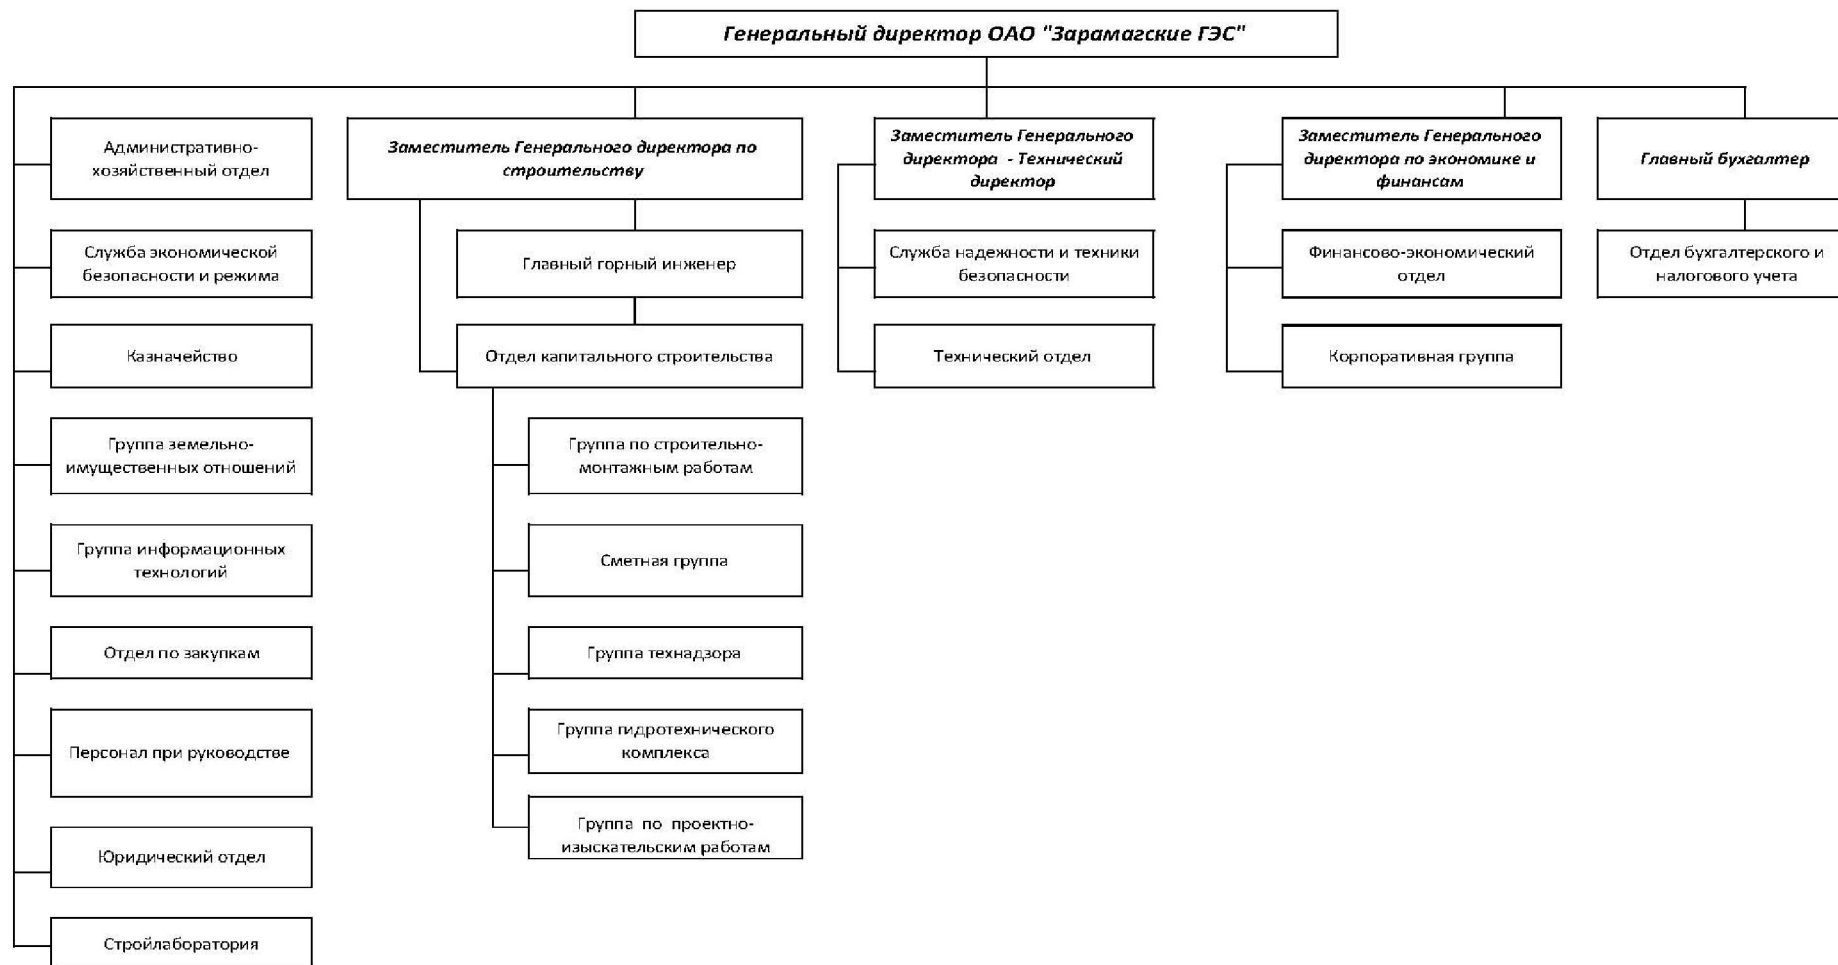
Генеральный директор ОАО "Зарамагские ГЭС"

Административно-хозяйственный отдел

Служба экономической безопасности и режима

Казначейство

Группа земельно-имущественных отношений

Группа информационных технологий

Отдел по закупкам

Персонал при руководстве

Юридический отдел

Стройлаборатория

Заместитель Генерального директора по строительству

Главный горный инженер

Отдел капитального строительства

Группа по строительно-монтажным работам

Сметная группа

Группа технадзора

Группа гидротехнического комплекса

Группа по проектно-изыскательским работам

Заместитель Генерального директора - Технический директор

Служба надежности и техники безопасности

Технический отдел

Заместитель Генерального директора по экономике и финансам

Финансово-экономический отдел

Корпоративная группа

Главный бухгалтер

Отдел бухгалтерского и налогового учета